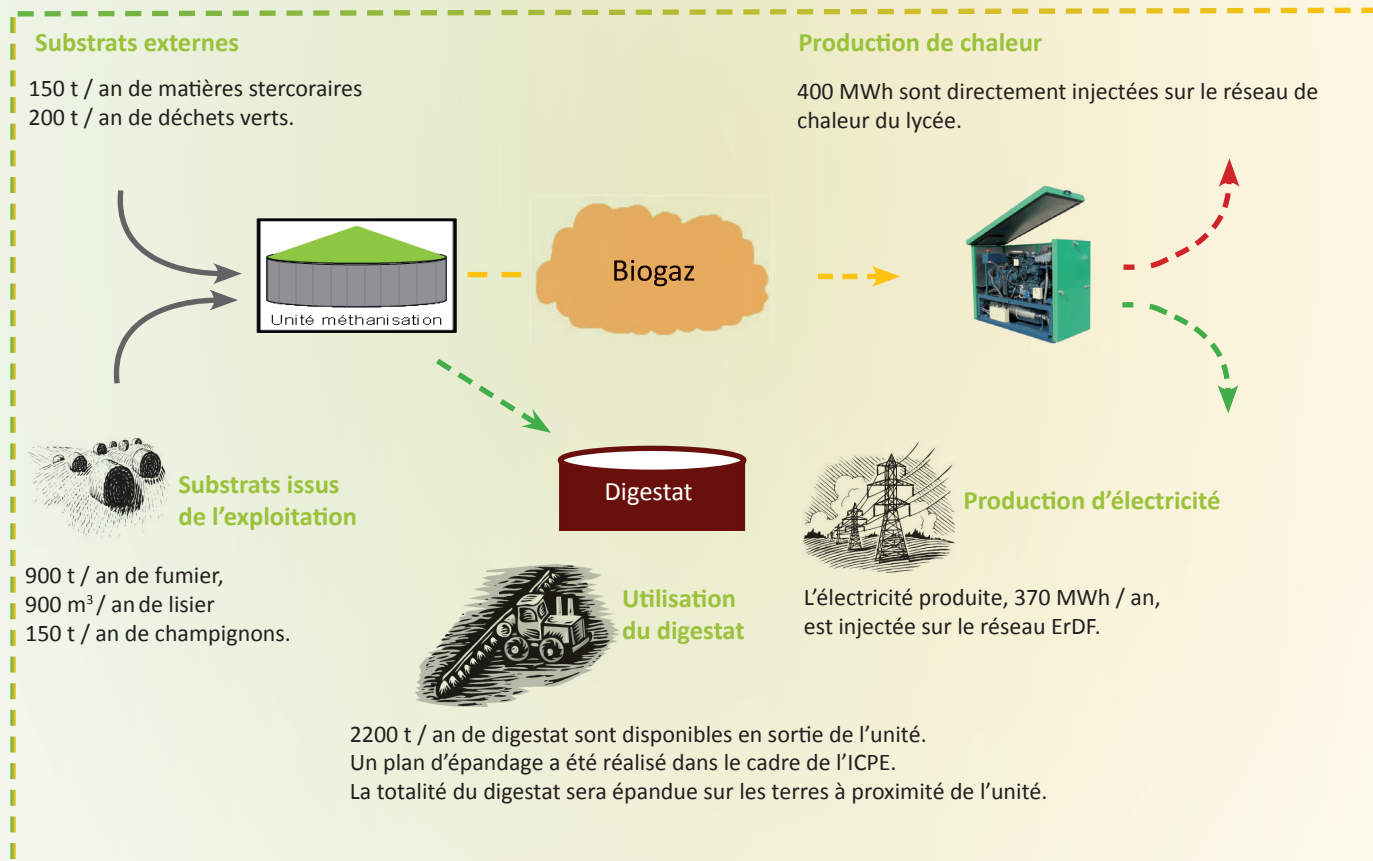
Substrats externes

150 t / an de matières stercoraires
200 t / an de déchets verts.

Production de chaleur

400 MWh sont directement injectées sur le réseau de chaleur du lycée.

Unité méthanisation

Biogaz

Digestat

Substrats issus de l'exploitation

900 t / an de fumier,
900 m$^3$ / an de lisier
150 t / an de champignons.

Production d'électricité

L'électricité produite, 370 MWh / an, est injectée sur le réseau ErDF.

Utilisation du digestat

2200 t / an de digestat sont disponibles en sortie de l'unité.
Un plan d'épandage a été réalisé dans le cadre de l'ICPE.
La totalité du digestat sera épandue sur les terres à proximité de l'unité.